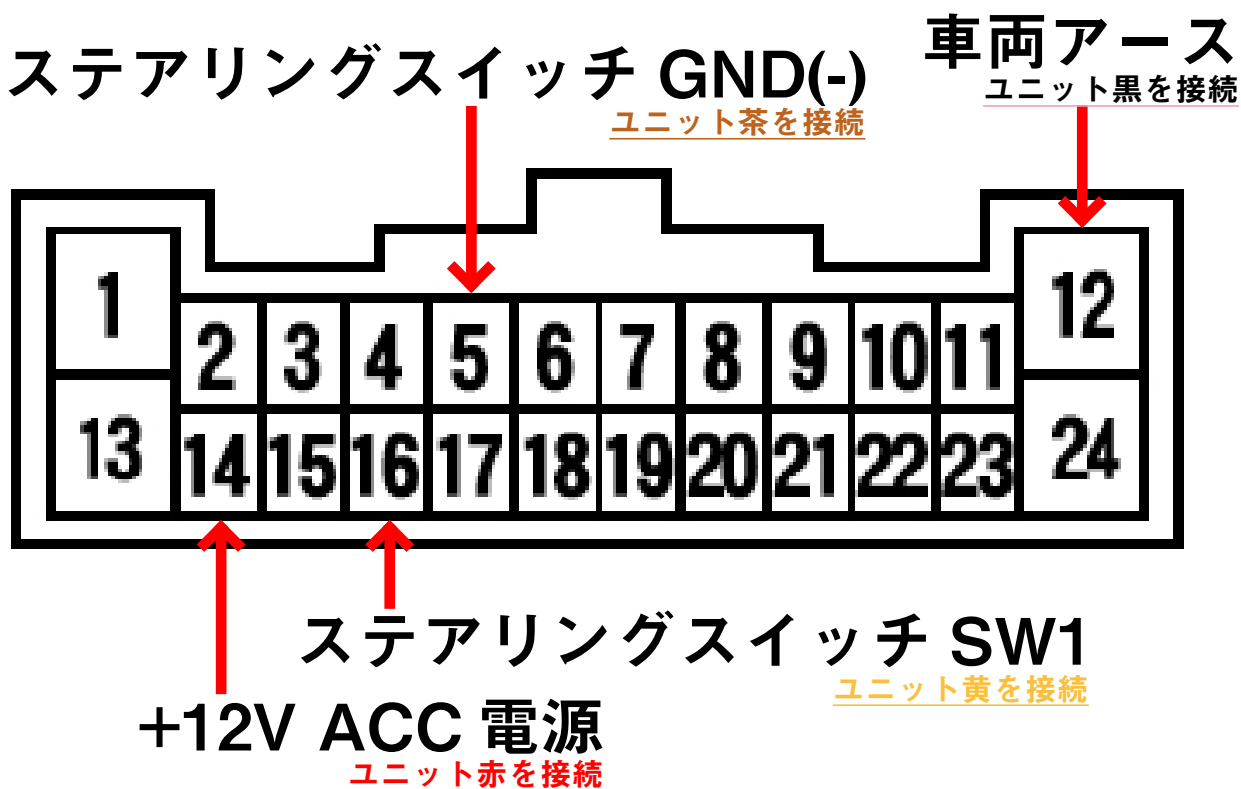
ステアリングスイッチ GND(-)
ユニット茶を接続

車両アース
ユニット黒を接続

1
2
3
4
5
6
7
8
9
10
11
12
13
14
15
16
17
18
19
20
21
22
23
24

ステアリングスイッチ SW1
ユニット黄を接続

+12V ACC 電源
ユニット赤を接続